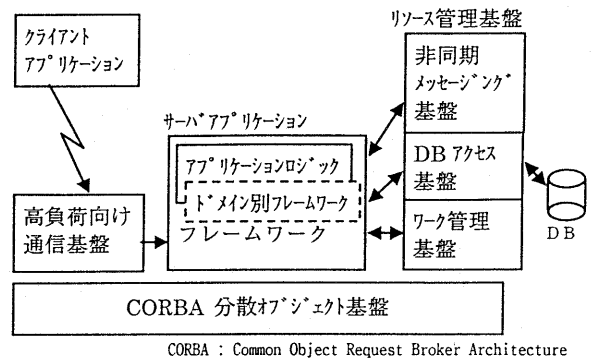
クライアント
アプリケーション

サーバアプリケーション

アプリケーションロジック

ドメイン別フレームワーク

フレームワーク

高負荷向け
通信基盤

リソース管理基盤

非同期
メッセージング
基盤

DB アクセス
基盤

ワーク管理
基盤

DB

CORBA 分散オブジェクト基盤

CORBA : Common Object Request Broker Architecture